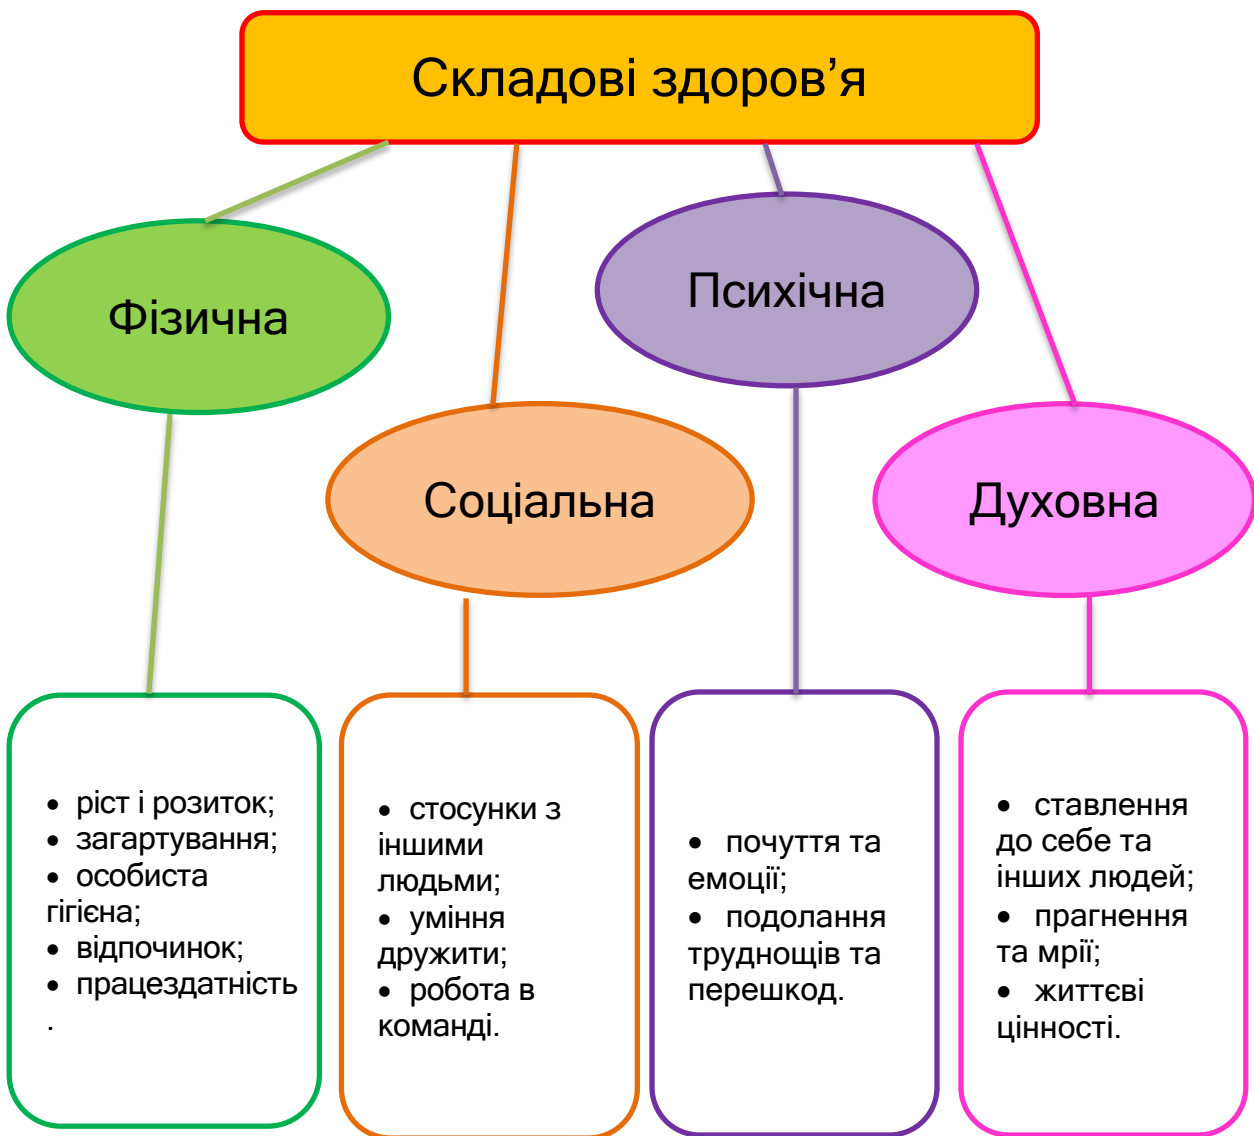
Складові здоров’я

Фізична

Соціальна

Психічна

Духовна

• ріст і розиток;
• загартування;
• особиста гігієна;
• відпочинок;
• працездатність
.

• стосунки з іншими людьми;
• уміння дружити;
• робота в команді.

• почуття та емоції;
• подолання труднощів та перешкод.

• ставлення до себе та інших людей;
• прагнення та мрії;
• життєві цінності.